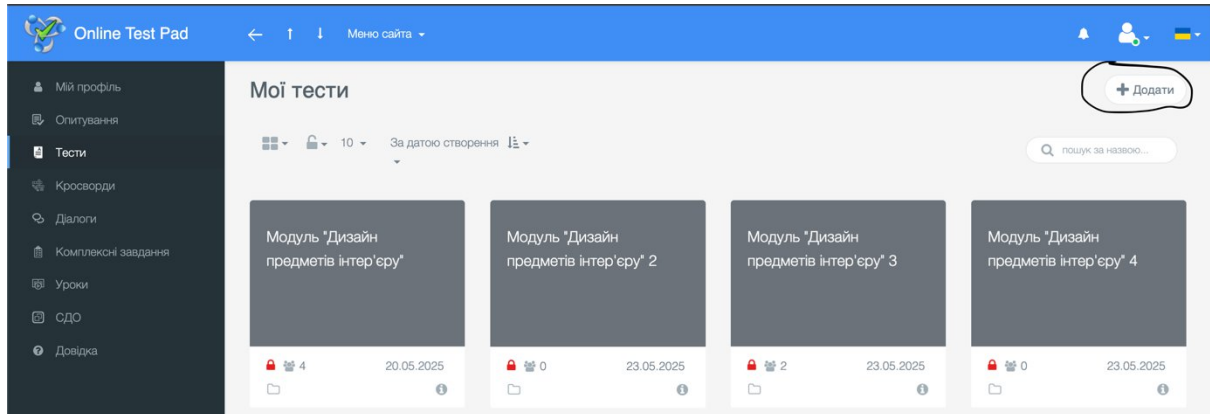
Online Test Pad

Меню сайта

Мій профіль
Опитування
Тести
Кросворди
Діалоги
Комплексні завдання
Уроки
СДО
Довідка

Мої тести

Додати

10
За датою створення

пошук за назвою...

Модуль "Дизайн предметів інтер'єру"
4
20.05.2025

Модуль "Дизайн предметів інтер'єру" 2
0
23.05.2025

Модуль "Дизайн предметів інтер'єру" 3
2
23.05.2025

Модуль "Дизайн предметів інтер'єру" 4
0
23.05.2025